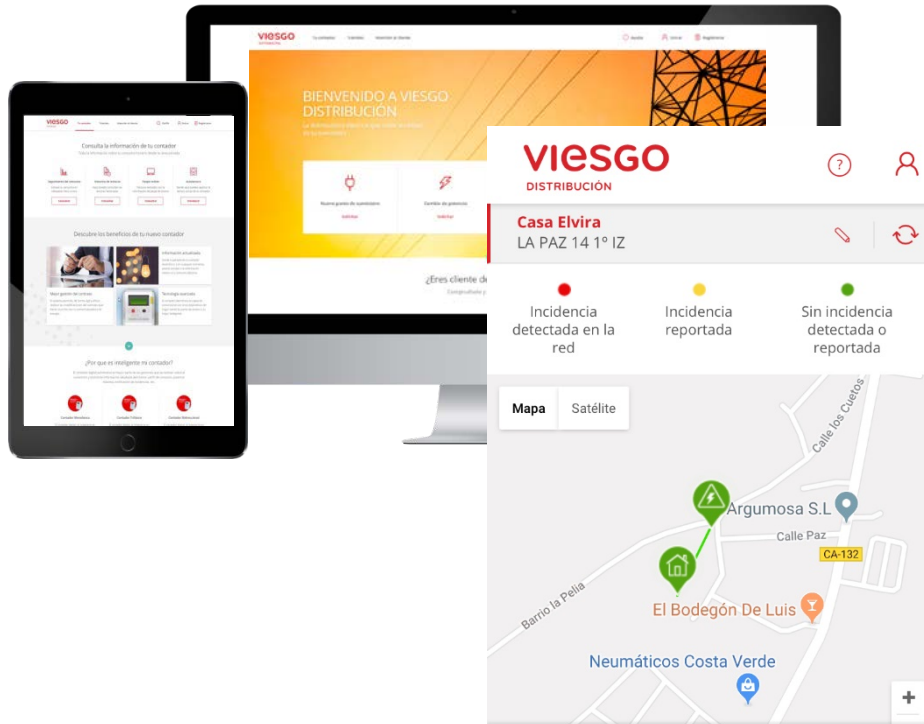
viesgo
DISTRIBUCIÓN

Tu contador
Calendas
Atención al cliente

Ayuda
Iniciar
Registrarse

BIENVENIDO A VIESGO DISTRIBUCIÓN

Nuevo punto de suministro
Solicitar
Cambio de potencia
Solicitar

¿Eres cliente de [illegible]

viesgo
DISTRIBUCIÓN

Consulta la información de tu contador

Descubre los beneficios de tu nuevo contador

Información actualizada
Mayor gestión del contrato
Tecnología avanzada

¿Por qué es inteligente mi contador?

viesgo
DISTRIBUCIÓN

Casa Elvira
LA PAZ 14 1º IZ

Incidencia detectada en la red
Incidencia reportada
Sin incidencia detectada o reportada

Mapa
Satélite

Calle los Cuetos
Argumosa S.L
Calle Paz
CA-132
Barrio la Pelia
El Bodegón De Luis
Neumáticos Costa Verde
+